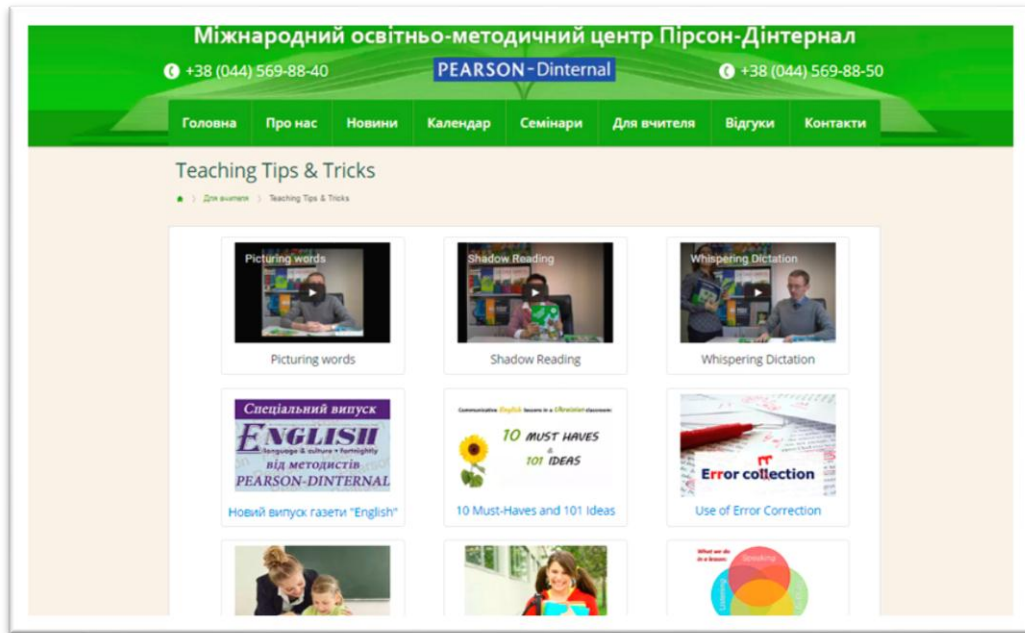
Міжнародний освітньо-методичний центр Пірсон-Дінтернал

+38 (044) 569-88-40

PEARSON-Dinternal

+38 (044) 569-88-50

Головна | Про нас | Новини | Календар | Семінари | Для вчителя | Відгуки | Контакти

Teaching Tips & Tricks

Для вчителя 〉 Teaching Tips & Tricks

Picturing words

Picturing words

Shadow Reading

Shadow Reading

Whispering Dictation

Whispering Dictation

Спеціальний випуск

ENGLISH

language & culture • fortnightly

від методистів

PEARSON-DINTERNAL

Новий випуск газети "English"

Communicative English lessons in a Ukrainian classroom:

10 MUST HAVES

&

101 IDEAS

10 Must-Haves and 101 Ideas

Error collection

Use of Error Correction

What we do in a lesson

Speaking

Listening

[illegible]